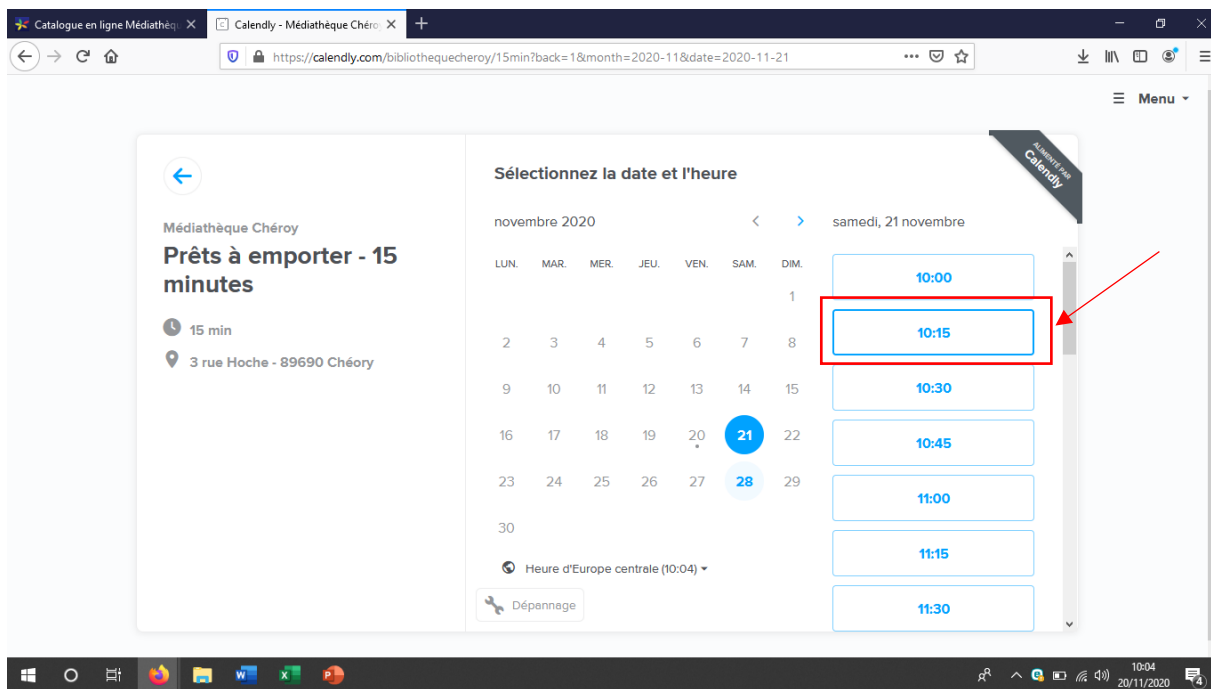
Catalogue en ligne Médiathèqu ×
Calendly - Médiathèque Chéro ×
+

https://calendly.com/bibliothequecheroy/15min?back=1&month=2020-11&date=2020-11-21

Menu

ALIMENTÉ PAR Calendly

Médiathèque Chéroy
Prêts à emporter - 15 minutes

15 min
3 rue Hoche - 89690 Chéroy

Sélectionnez la date et l'heure

novembre 2020

| LUN. | MAR. | MER. | JEU. | VEN. | SAM. | DIM. |
|---|---|---|---|---|---|---|
| | | | | | | 1 |
| 2 | 3 | 4 | 5 | 6 | 7 | 8 |
| 9 | 10 | 11 | 12 | 13 | 14 | 15 |
| 16 | 17 | 18 | 19 | 20 | 21 | 22 |
| 23 | 24 | 25 | 26 | 27 | 28 | 29 |
| 30 | | | | | | |

Heure d'Europe centrale (10:04)

Dépannage

samedi, 21 novembre

10:00
10:15
10:30
10:45
11:00
11:15
11:30

10:04
20/11/2020
4